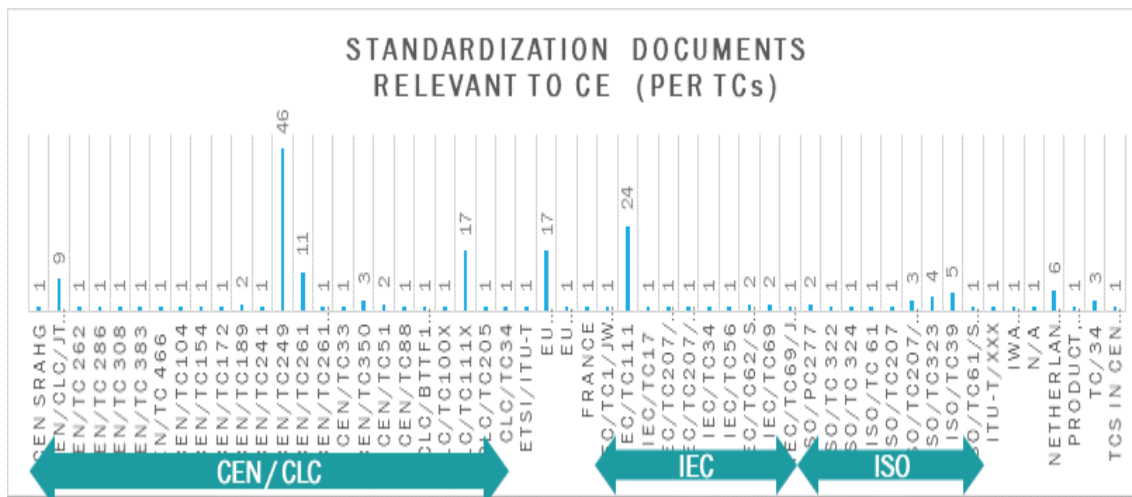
STANDARDIZATION DOCUMENTS RELEVANT TO CE (PER TCs)

| Label | Value |
|---|---|
| CEN SRAHG | 1 |
| EN/CLC/JT... | 9 |
| EN/TC 262 | 1 |
| EN/TC 286 | 1 |
| EN/TC 308 | 1 |
| EN/TC 383 | 1 |
| N/TC 466 | 1 |
| EN/TC104 | 1 |
| EN/TC154 | 1 |
| EN/TC172 | 1 |
| EN/TC189 | 2 |
| EN/TC241 | 1 |
| EN/TC249 | 46 |
| EN/TC261 | 11 |
| EN/TC261... | 1 |
| CEN/TC33 | 1 |
| EN/TC350 | 3 |
| CEN/TC51 | 2 |
| CEN/TC88 | 1 |
| CLC/BTTF1... | 1 |
| LC/TC100X | 1 |
| LC/TC111X | 17 |
| LC/TC205 | 1 |
| CLC/TC34 | 1 |
| ETSI/ITU-T | 1 |
| EU... | 17 |
| EU... | 1 |
| FRANCE | 1 |
| C/TC1/JW... | 1 |
| EC/TC111 | 24 |
| IEC/TC17 | 1 |
| EC/TC207/... | 1 |
| EC/TC207/... | 1 |
| IEC/TC34 | 1 |
| IEC/TC56 | 1 |
| EC/TC62/S... | 2 |
| IEC/TC69 | 2 |
| EC/TC69/J... | 1 |
| SO/PC277 | 2 |
| SO/TC 322 | 1 |
| SO/TC 324 | 1 |
| ISO/TC 61 | 1 |
| ISO/TC207 | 1 |
| SO/TC207/... | 3 |
| SO/TC323 | 4 |
| ISO/TC39 | 5 |
| O/TC61/S... | 1 |
| ITU-T/XXX | 1 |
| IWA... | 1 |
| N/A | 1 |
| NETHERLAN... | 6 |
| PRODUCT... | 1 |
| TC/34 | 3 |
| TCS IN CEN... | 1 |

CEN/CLC
IEC
ISO